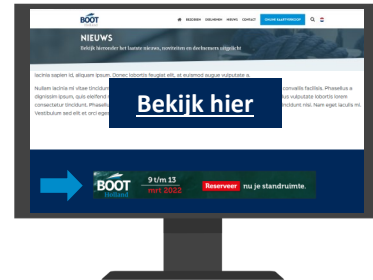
BOOT Holland

BEZOEKEN DEELNEMEN NIEUWS CONTACT ONLINE KAARTVERKOOP

NIEUWS

Bekijk hieronder het laatste nieuws, evenementen en doelsommen uitgelicht

Iaclnis sapien id, aliquam ipsum. Donec lobortis feugiat elit, et euismod augue vulputate a.

Nullam iacinia mi vitae tincidunt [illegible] convallis facilisis. Phasellus a dignissim ipsum, quis eleifend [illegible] vulputate lobortis lorem consectetur tincidunt. Phasellus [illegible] tincidunt nisi. Nam eget iaculis mi. Vestibulum sed elit et orci eget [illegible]

Bekijk hier

BOOT Holland

9 t/m 13 mrt 2022

Reserveer nu je standruimte.